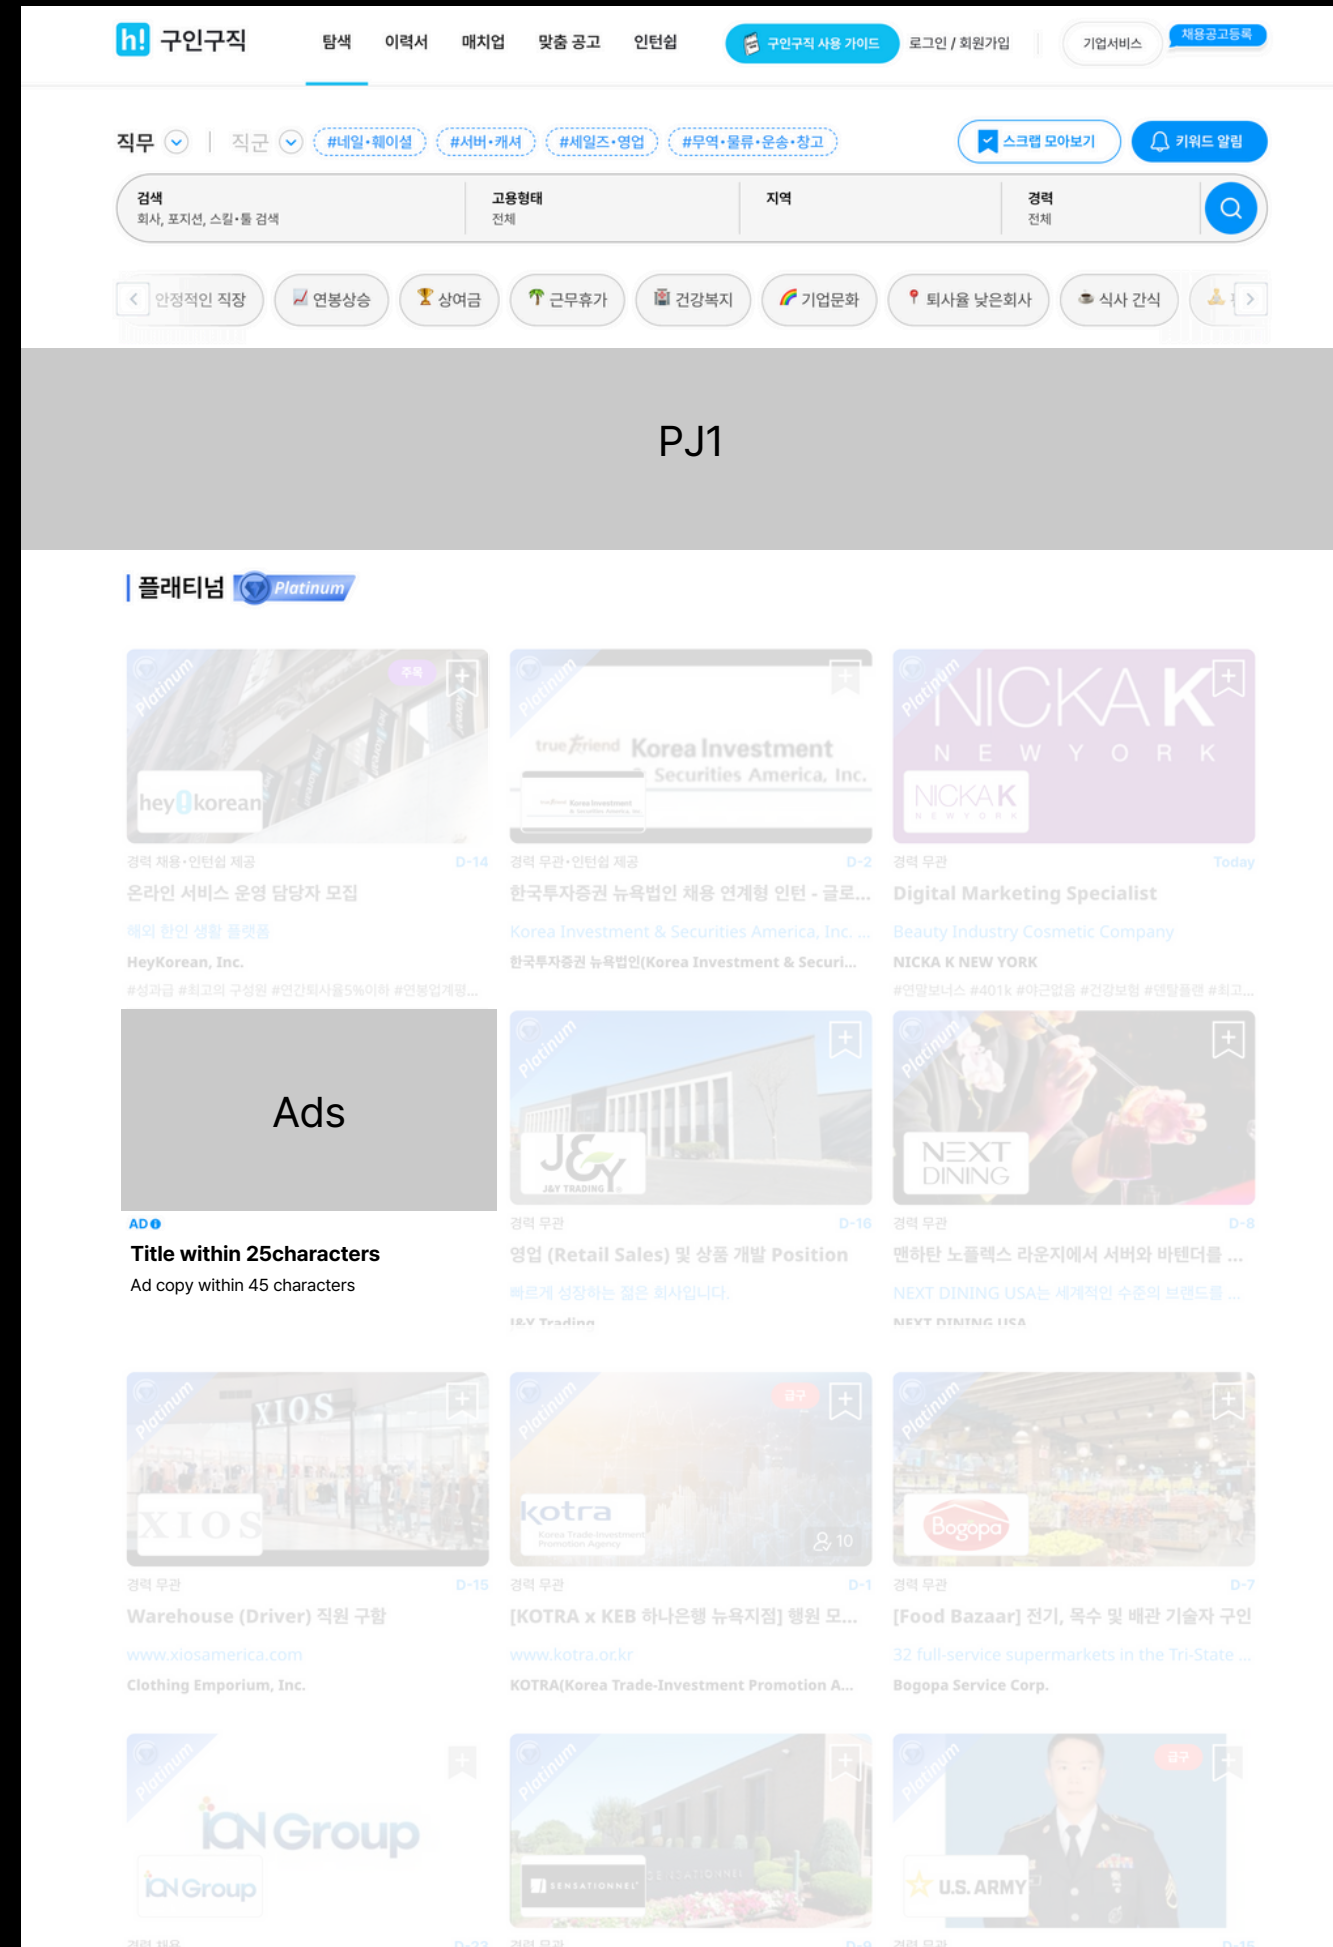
h! 구인구직 탐색 이력서 매치업 맞춤 공고 인턴십 구인구직 사용 가이드 로그인 / 회원가입 기업서비스 채용공고등록

직무 | 직군 #네일·헤어샵 #서버·캐셔 #세일즈·영업 #무역·물류·운송·창고 스크랩 모아보기 키워드 알림

검색 회사, 포지션, 스킬·툴 검색 | 고용형태 전체 | 지역 | 경력 전체

안정적인 직장 | 연봉상승 | 상여금 | 근무휴가 | 건강복지 | 기업문화 | 퇴사율 낮은회사 | 식사 간식

PJ1

플래티넘 Platinum

Platinum 주목 hey korean
경력 채용·인턴십 제공 D-14
온라인 서비스 운영 담당자 모집
해외 한인 생활 플랫폼
HeyKorean, Inc.
#성과급 #최고의 구성원 #인간회사율5%이하 #연봉업계평...

Platinum true friend Korea Investment Securities America, Inc.
경력 무관·인턴십 제공 D-2
한국투자증권 뉴욕법인 채용 연계형 인턴 - 글로...
Korea Investment & Securities America, Inc. ...
한국투자증권 뉴욕법인(Korea Investment & Securi...

Platinum NICKA K NEW YORK
경력 무관 Today
Digital Marketing Specialist
Beauty Industry Cosmetic Company
NICKA K NEW YORK
#연말보너스 #401k #야근없음 #건강보험 #덴탈플랜 #최고...

Ads
AD
Title within 25characters
Ad copy within 45 characters

Platinum J&Y TRADING
경력 무관 D-16
영업 (Retail Sales) 및 상품 개발 Position
빠르게 성장하는 젊은 회사입니다.
J&Y Trading

Platinum NEXT DINING
경력 무관 D-8
맨하탄 노플렉스 라운지에서 서버와 바텐더를 ...
NEXT DINING USA는 세계적인 수준의 브랜드를 ...
NEXT DINING USA

Platinum XIOS XIOS
경력 무관 D-15
Warehouse (Driver) 직원 구함
www.xiosamerica.com
Clothing Emporium, Inc.

Platinum 급구 kotra Korea Trade-Investment Promotion Agency 10
경력 무관 D-1
[KOTRA x KEB 하나은행 뉴욕지점] 행원 모...
www.kotra.or.kr
KOTRA(Korea Trade-Investment Promotion A...

Platinum Bogopa
경력 무관 D-7
[Food Bazaar] 전기, 목수 및 배관 기술자 구인
32 full-service supermarkets in the Tri-State ...
Bogopa Service Corp.

Platinum ION Group ION Group
Platinum SENSATIONNEL
Platinum 급구 U.S. ARMY